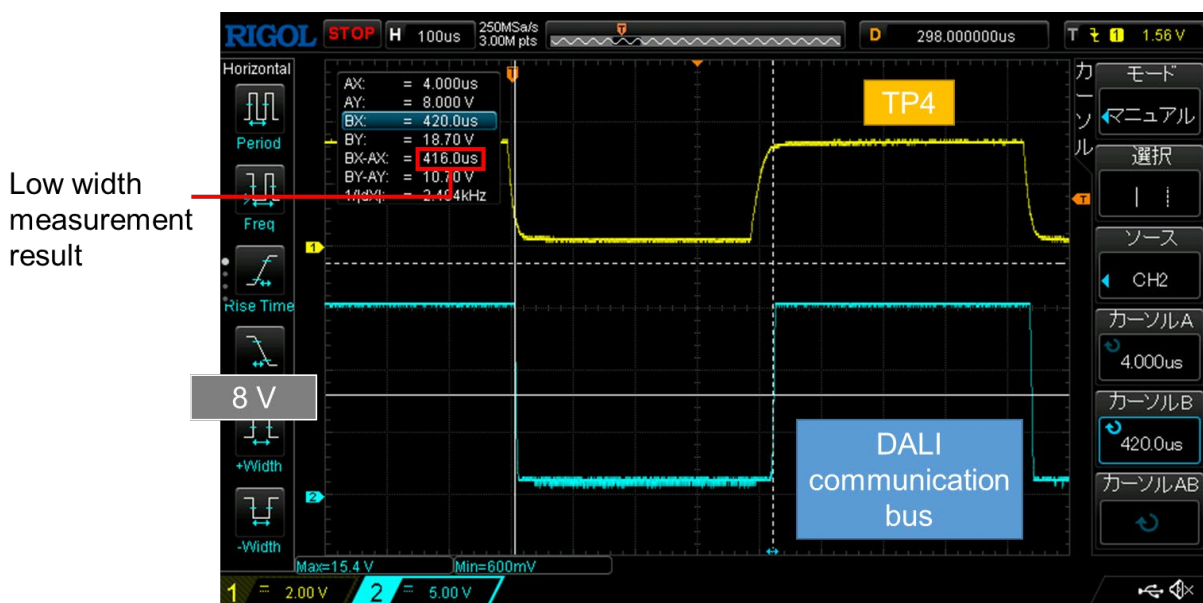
RIGOL STOP H 100us 250MSa/s 3.00M pts D 298.000000us T 1 1.56 V

Horizontal

Period

Freq

Rise Time

+Width

-Width

AX: = 4.000us
AY: = 8.000 V
BX: = 420.0us
BY: = 18.70 V
BX-AX: = 416.0us
BY-AY: = 10.70 V
1/|dX|: = 2.404kHz

Low width measurement result

TP4

8 V

DALI communication bus

カーソル

モード
マニュアル

選択

ソース
CH2

カーソルA
4.000us

カーソルB
420.0us

カーソルAB

Max=15.4 V

Min=600mV

1 2.00 V 2 5.00 V